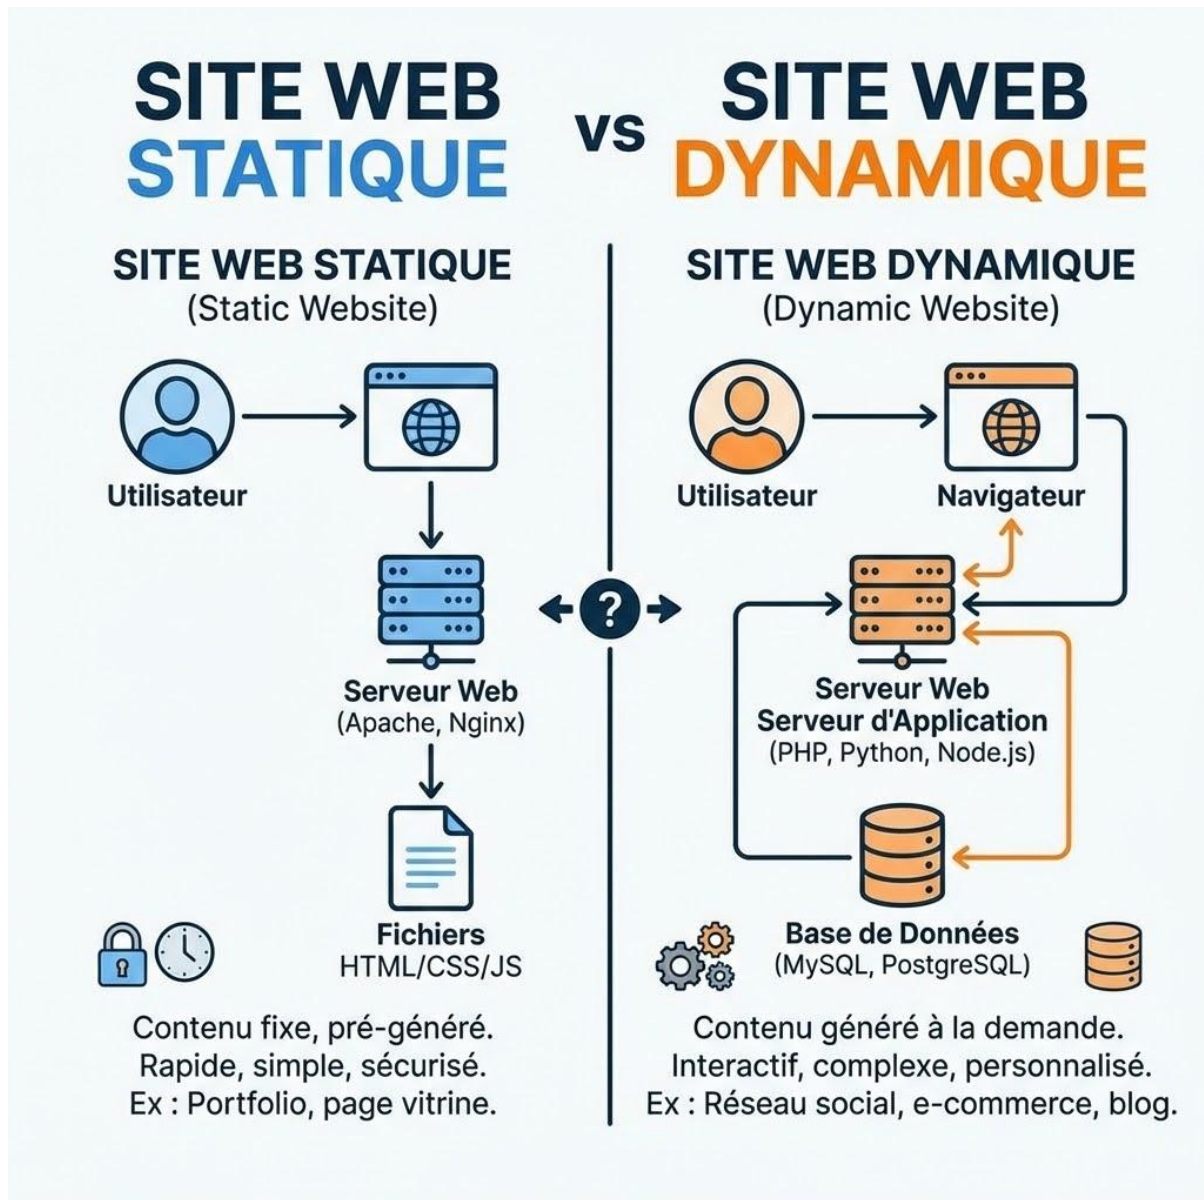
SITE WEB STATIQUE vs SITE WEB DYNAMIQUE

SITE WEB STATIQUE
(Static Website)

Utilisateur

Serveur Web
(Apache, Nginx)

Fichiers
HTML/CSS/JS

Contenu fixe, pré-généré.
Rapide, simple, sécurisé.
Ex : Portfolio, page vitrine.

?

SITE WEB DYNAMIQUE
(Dynamic Website)

Utilisateur

Navigateur

Serveur Web
Serveur d'Application
(PHP, Python, Node.js)

Base de Données
(MySQL, PostgreSQL)

Contenu généré à la demande.
Interactif, complexe, personnalisé.
Ex : Réseau social, e-commerce, blog.